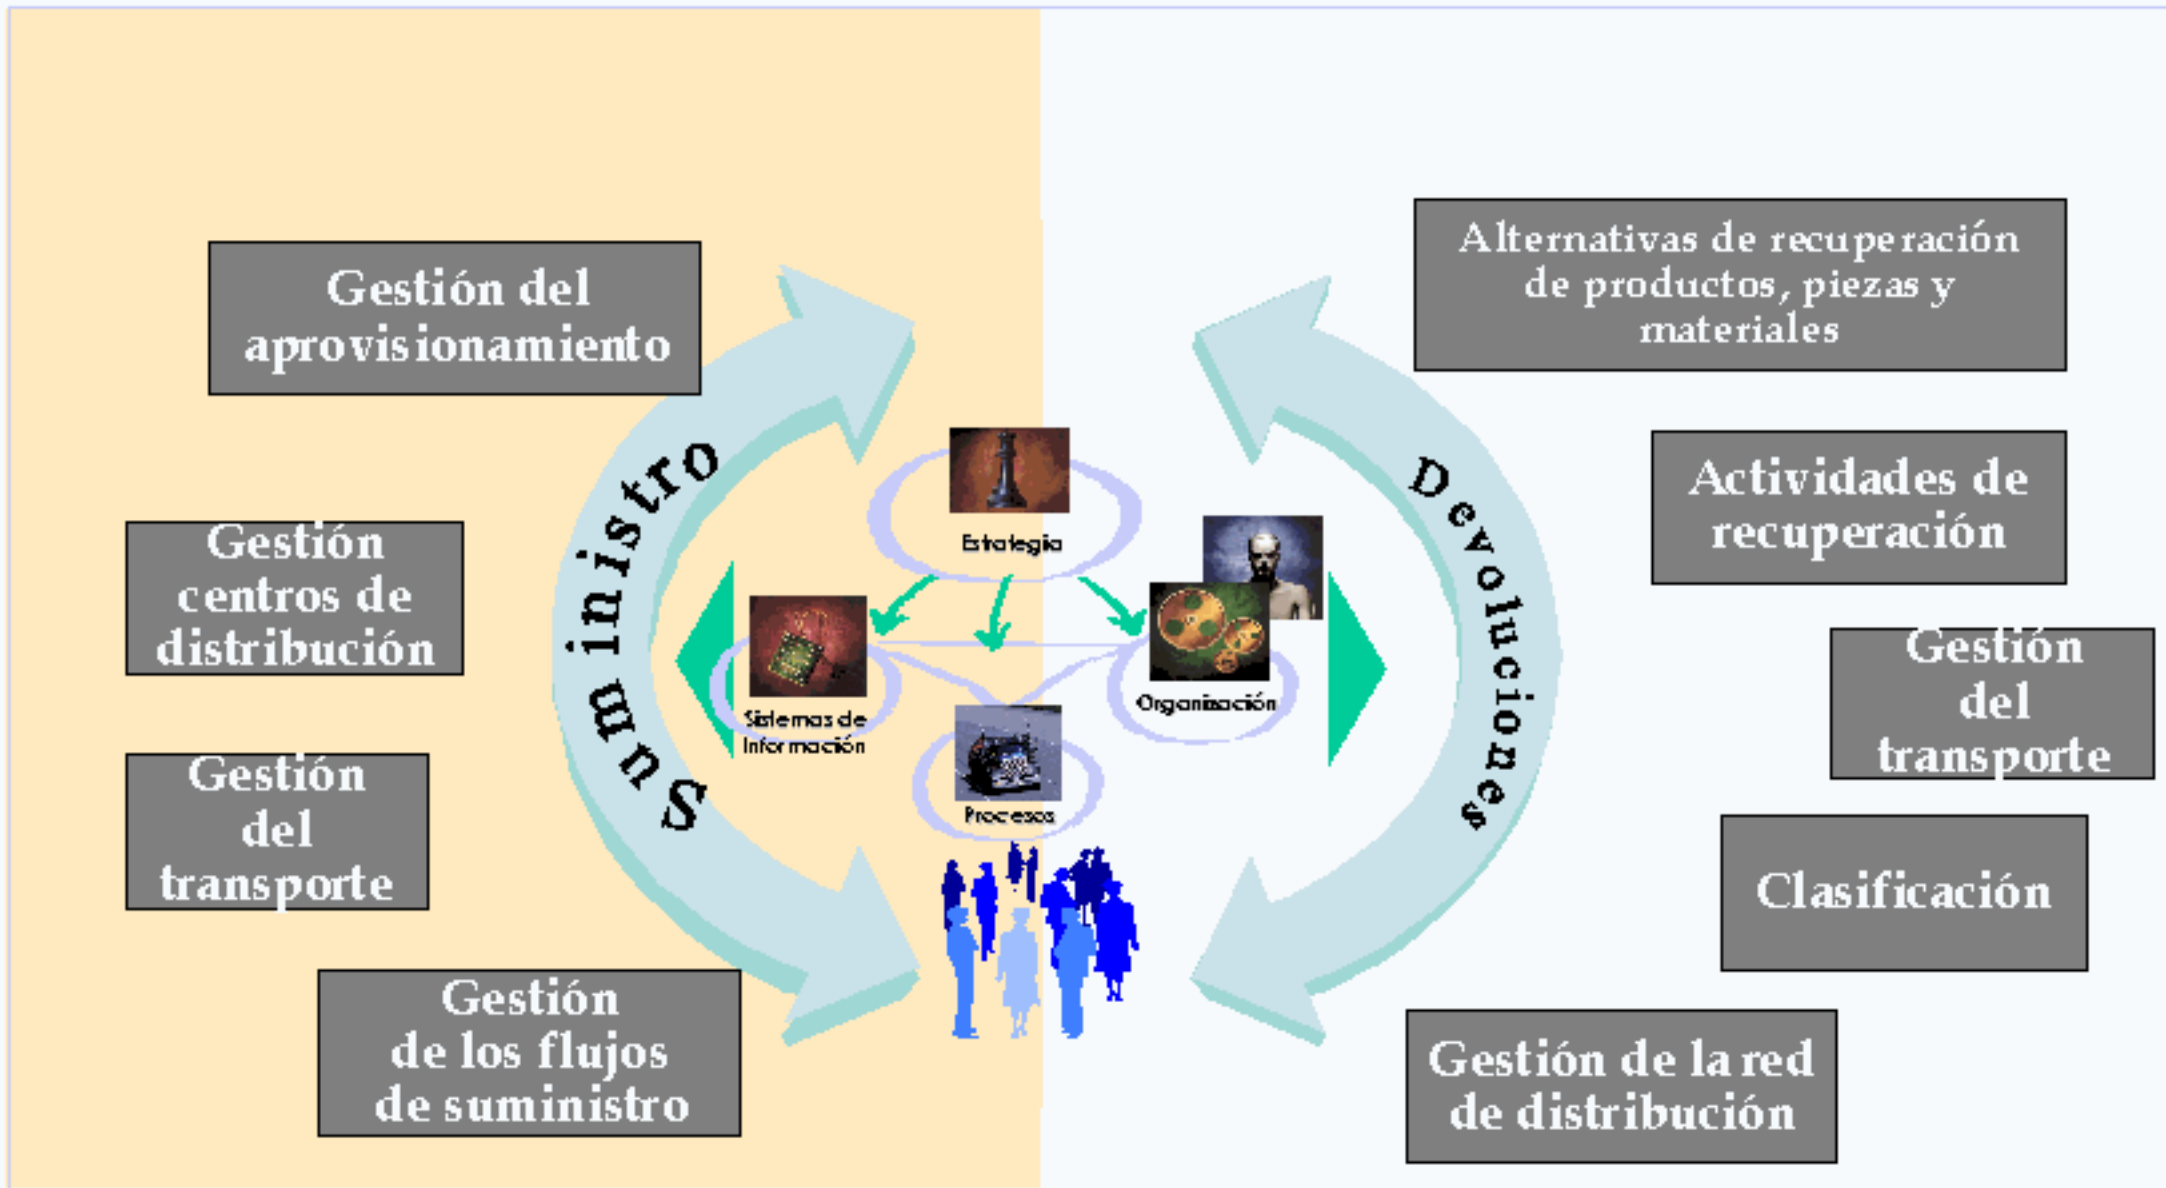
Gestión del aprovisionamiento

Gestión centros de distribución

Gestión del transporte

Gestión de los flujos de suministro

Suministro

Estrategia

Sistemas de Información

Organización

Procesos

Devoluciones

Alternativas de recuperación de productos, piezas y materiales

Actividades de recuperación

Gestión del transporte

Clasificación

Gestión de la red de distribución